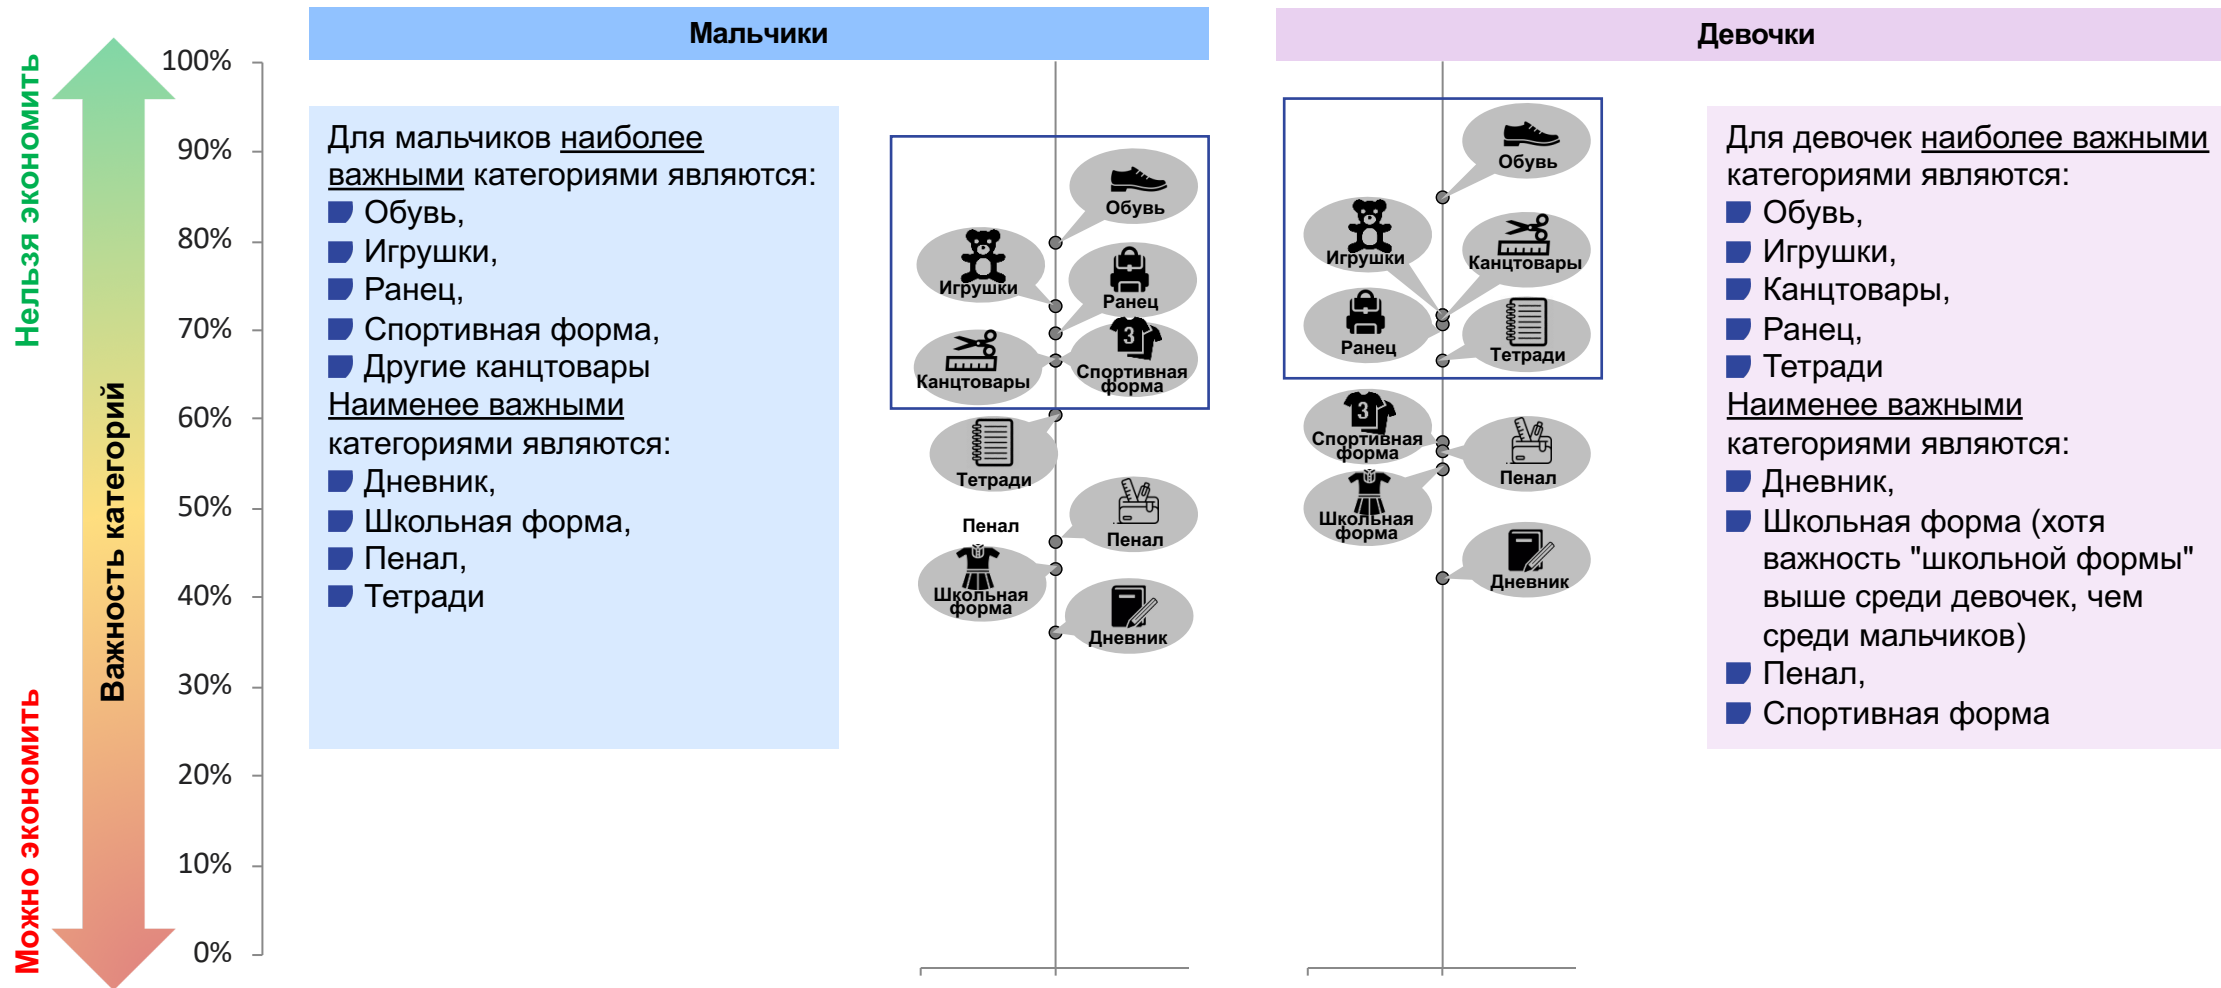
Нельзя экономить

Важность категорий

Можно экономить

100%
90%
80%
70%
60%
50%
40%
30%
20%
10%
0%

Мальчики

Для мальчиков наиболее важными категориями являются:
Обувь,
Игрушки,
Ранец,
Спортивная форма,
Другие канцтовары
Наименее важными категориями являются:
Дневник,
Школьная форма,
Пенал,
Тетради

Обувь
Игрушки
Ранец
Канцтовары
Спортивная форма
Тетради
Пенал
Пенал
Школьная форма
Дневник

Девочки

Обувь
Игрушки
Канцтовары
Ранец
Тетради
Спортивная форма
Пенал
Школьная форма
Дневник

Для девочек наиболее важными категориями являются:
Обувь,
Игрушки,
Канцтовары,
Ранец,
Тетради
Наименее важными категориями являются:
Дневник,
Школьная форма (хотя важность "школьной формы" выше среди девочек, чем среди мальчиков)
Пенал,
Спортивная форма